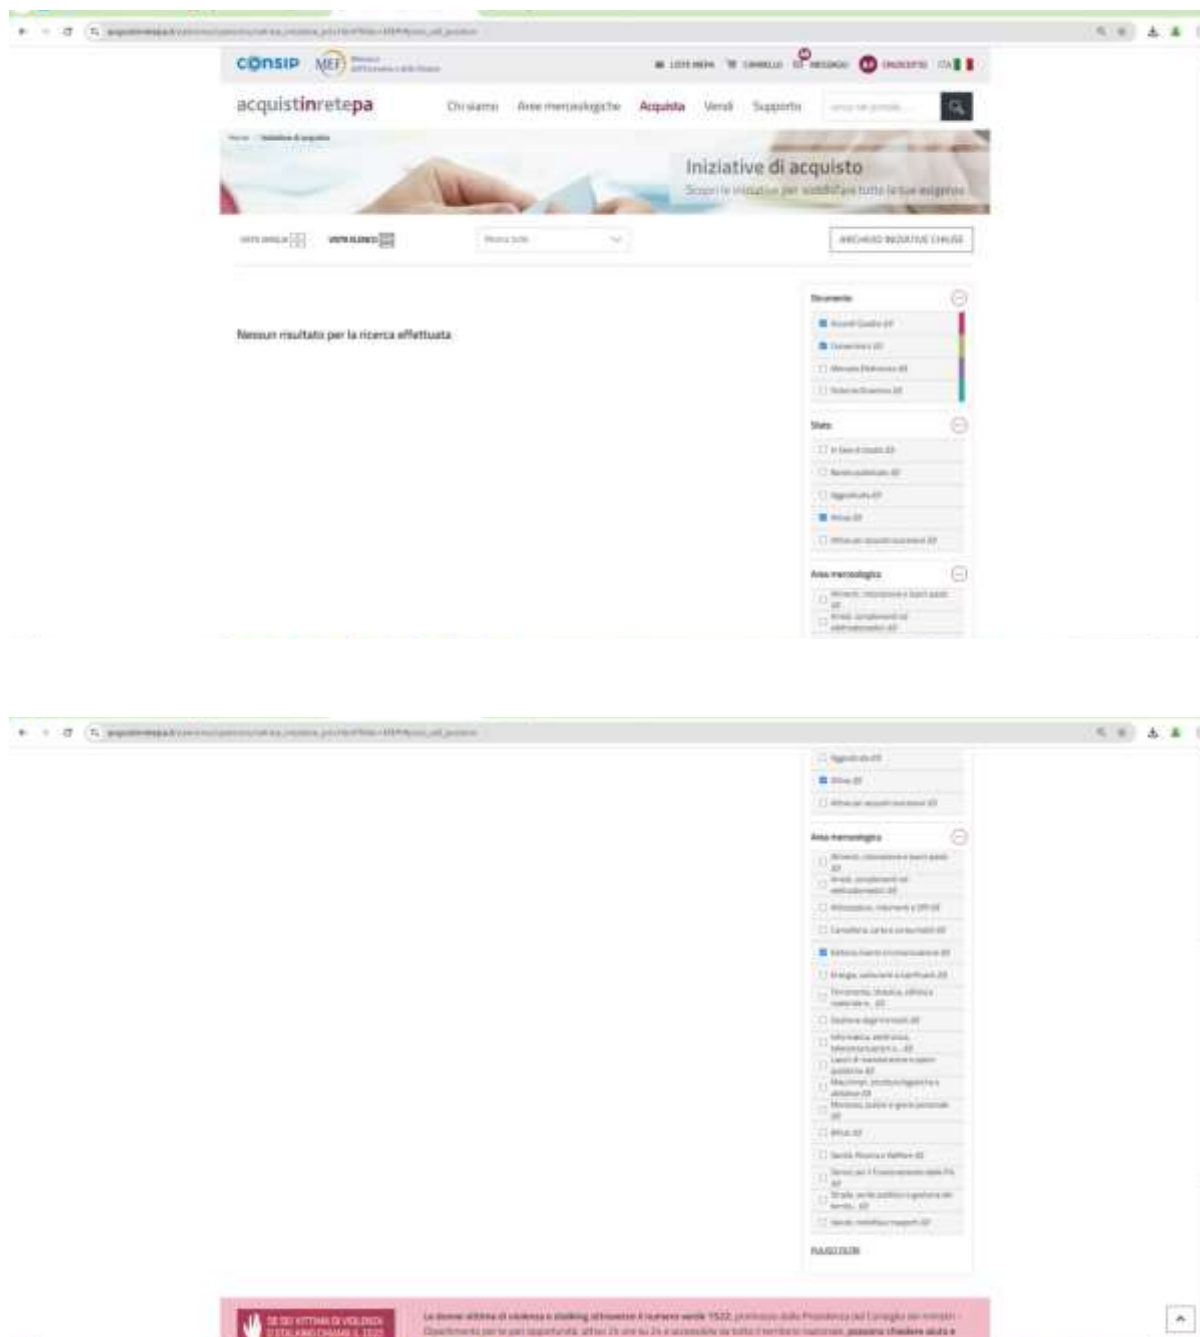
consip MEF

LISTE MEPA CARRELLO MESSAGGI ENACO ITA

acquistinretepa

Chi siamo Aree merceologiche Acquista Vendi Supporto

Home Iniziative di acquisto

Iniziative di acquisto

Scopri le iniziative per soddisfare tutte le tue esigenze

VISTA GRIGLIA VISTA ELENCO

Mostra tutti

ARCHIVIO INIZIATIVE CHIUSE

Nessun risultato per la ricerca effettuata

Strumento

Accordi Quadro (0)

Convenzioni (0)

Mercato Elettronico (0)

Sistema Dinamico (0)

Stato

In fase di studio (0)

Bandi pubblicati (0)

Aggiudicate (0)

Attive (0)

Attive per acquisti successivi (0)

Area merceologica

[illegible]

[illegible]

Aggiudicate (0)

Attive (0)

Attive per acquisti successivi (0)

Area merceologica

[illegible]

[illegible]

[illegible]

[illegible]

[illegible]

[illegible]

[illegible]

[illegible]

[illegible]

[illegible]

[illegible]

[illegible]

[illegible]

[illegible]

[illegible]

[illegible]

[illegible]

RIASSUMI

SE SEI VITTIMA DI VIOLENZA O STALKING CHIAMA IL 1522

Le donne vittime di violenza e stalking attraverso il numero verde 1522, promosso dalla Presidenza del Consiglio dei ministri - Dipartimento per le pari opportunità, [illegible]